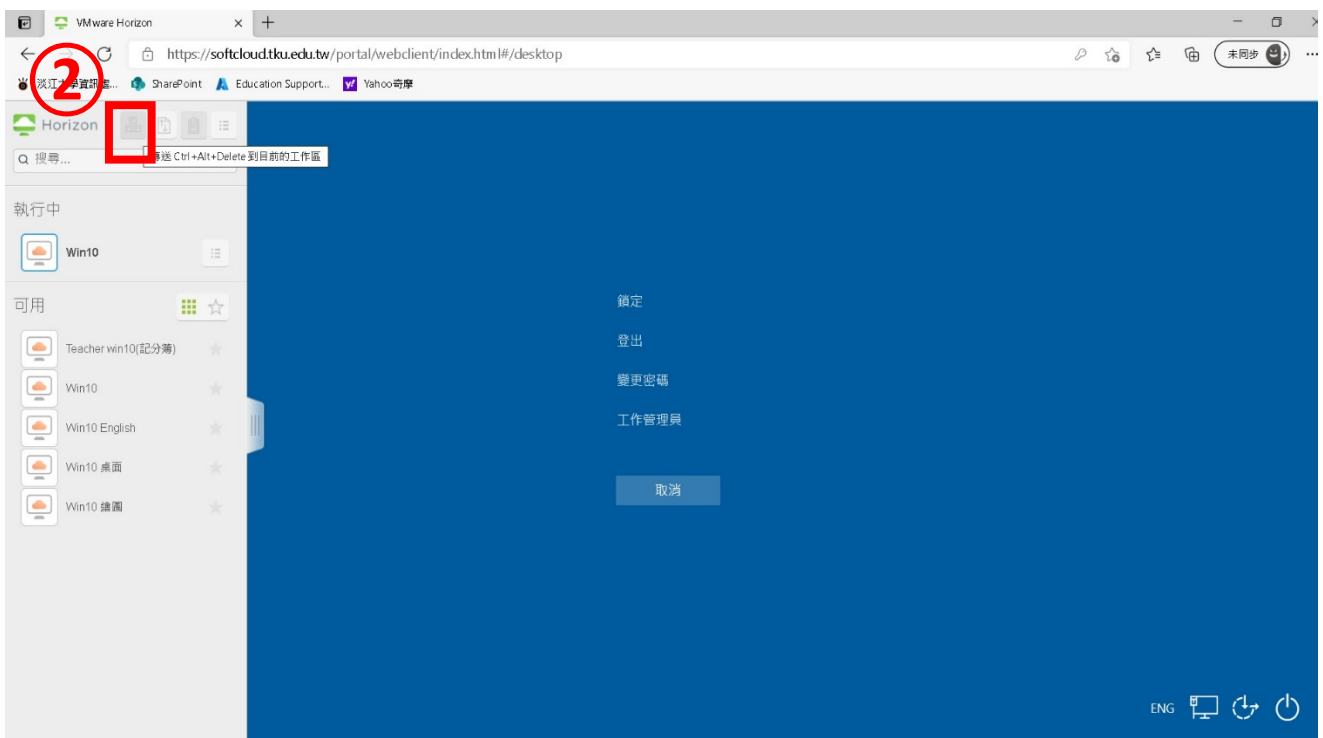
VMware Horizon
https://softcloud.tku.edu.tw/portal/webclient/index.html#/desktop
未同步
淡江大學資訊處... SharePoint Education Support... Yahoo奇摩
②
Horizon
搜尋...
傳送 Ctrl+Alt+Delete 到目前的工作區
執行中
Win10
可用
Teacher win10(記分簿)
Win10
Win10 English
Win10 桌面
Win10 繪圖
鎖定
登出
變更密碼
工作管理員
取消
ENG